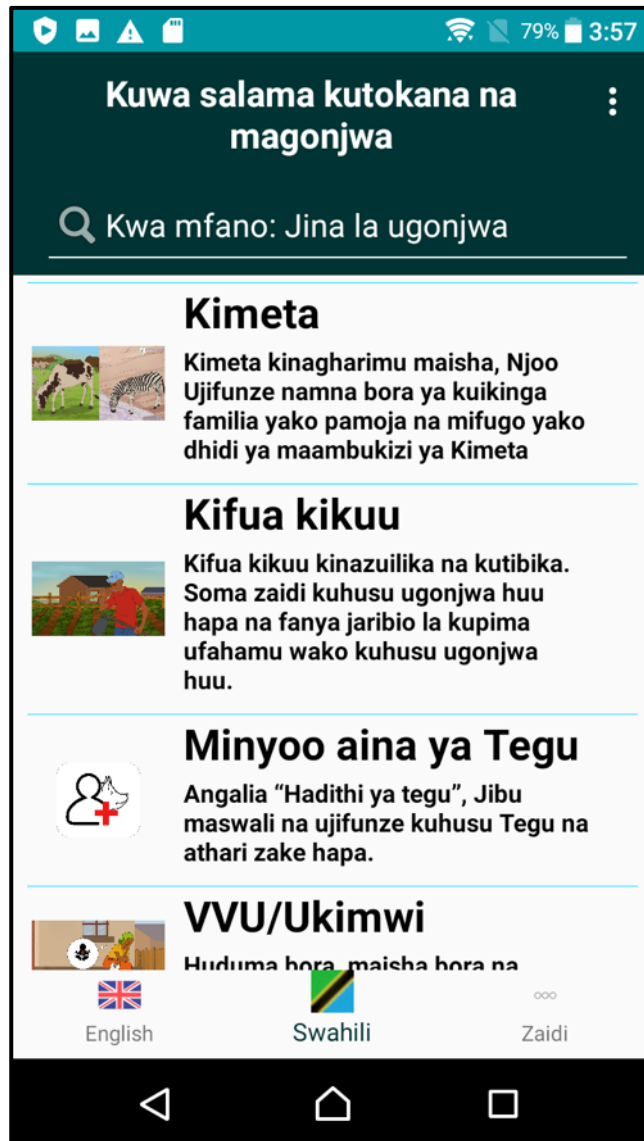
79% 3:57

Kuwa salama kutokana na magonjwa

Kwa mfano: Jina la ugonjwa

Kimeta

Kimeta kinagharimu maisha, Njoo Ujifunze namna bora ya kuikinga familia yako pamoja na mifugo yako dhidi ya maambukizi ya Kimeta

Kifua kikuu

Kifua kikuu kinazuilika na kutibika. Soma zaidi kuhusu ugonjwa huu hapa na fanya jaribio la kupima ufahamu wako kuhusu ugonjwa huu.

Minyoo aina ya Tegu

Angalia "Hadithi ya tegu", Jibu maswali na ujifunze kuhusu Tegu na athari zake hapa.

VVU/Ukimwi

Huduma bora, maisha bora na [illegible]

English Swahili Zaidi